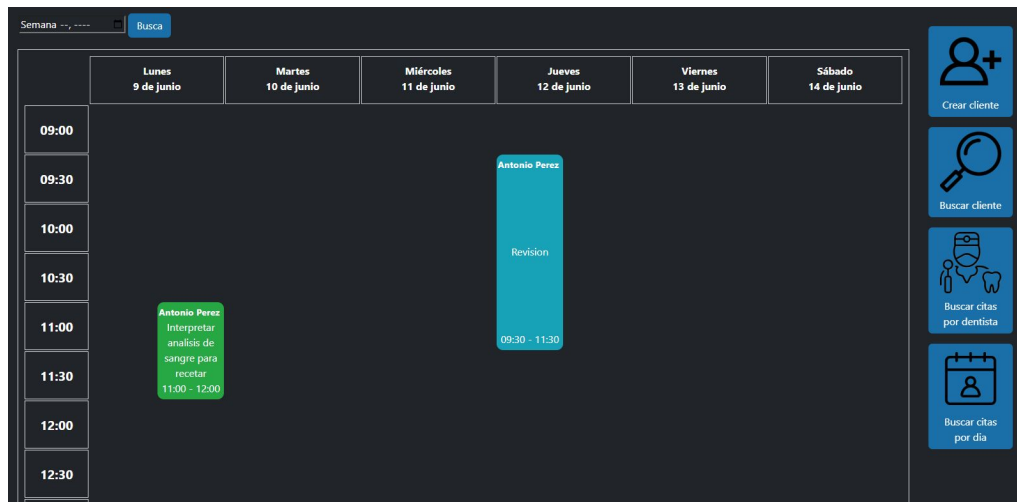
Semana --, ---- Busca

| | Lunes 9 de junio | Martes 10 de junio | Miércoles 11 de junio | Jueves 12 de junio | Viernes 13 de junio | Sábado 14 de junio |
|---|---|---|---|---|---|---|
| 09:00 | | | | | | |
| 09:30 | | | | Antonio Perez Revision 09:30 - 11:30 | | |
| 10:00 | | | | | | |
| 10:30 | | | | | | |
| 11:00 | Antonio Perez Interpretar analisis de sangre para recetar 11:00 - 12:00 | | | | | |
| 11:30 | | | | | | |
| 12:00 | | | | | | |
| 12:30 | | | | | | |

Crear cliente

Buscar cliente

Buscar citas por dentista

Buscar citas por dia